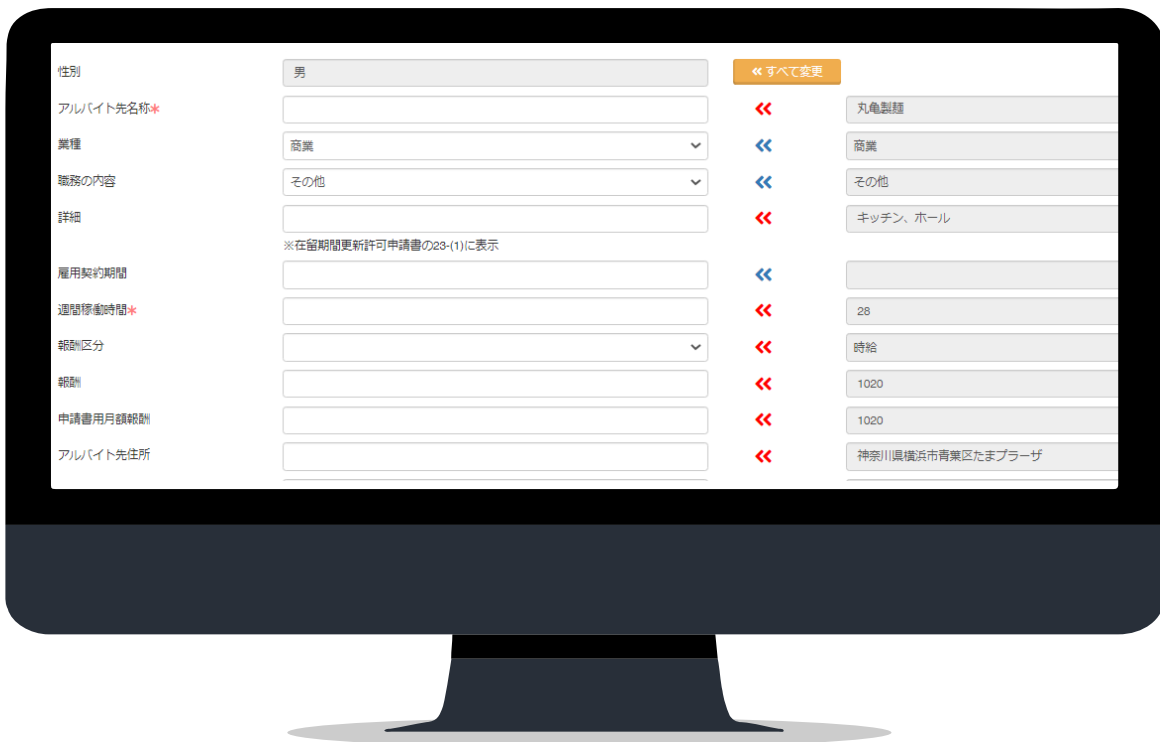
性別 男 « すべて変更

アルバイト先名称* « 丸亀製麺

業種 商業 « 商業

職務の内容 その他 « その他

詳細 « キッチン、ホール

※在留期間更新許可申請書の23-(1)に表示

雇用契約期間 «

週間稼働時間* « 28

報酬区分 « 時給

報酬 « 1020

申請書用月額報酬 « 1020

アルバイト先住所 « 神奈川県横浜市青葉区たまプラーザ